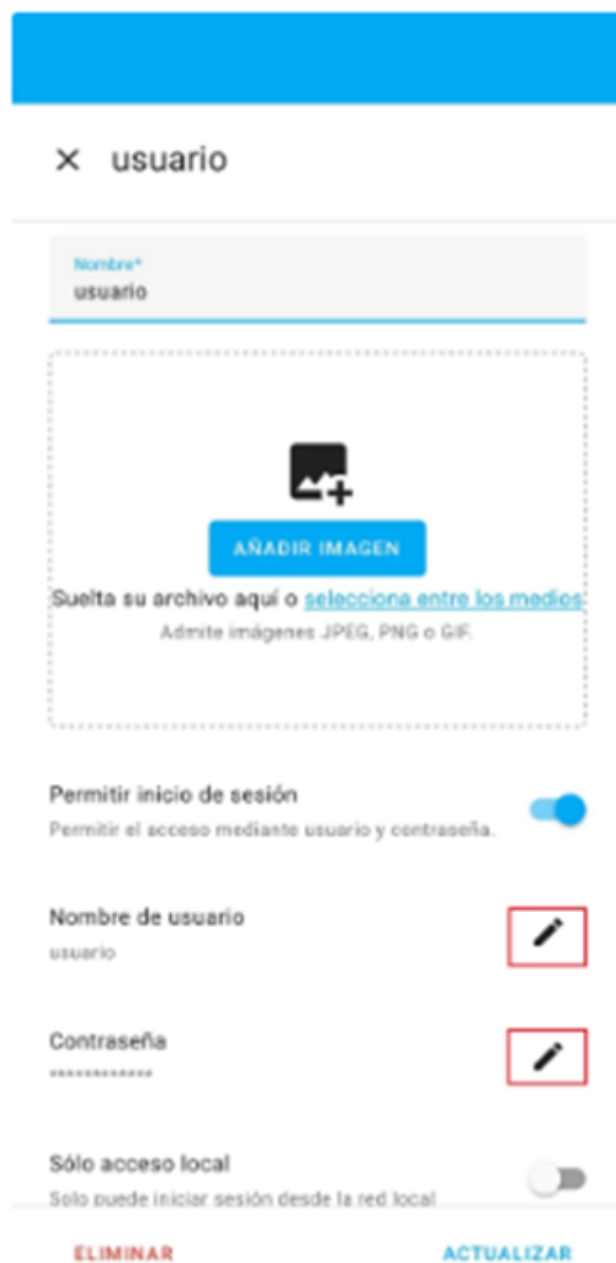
× usuario

Nombre*
usuario

AÑADIR IMAGEN

Suelta su archivo aquí o selecciona entre los medios
Admite imágenes JPEG, PNG o GIF.

Permitir inicio de sesión
Permitir el acceso mediante usuario y contraseña.

Nombre de usuario
usuario

Contraseña
************

Sólo acceso local
Solo puede iniciar sesión desde la red local

ELIMINAR
ACTUALIZAR